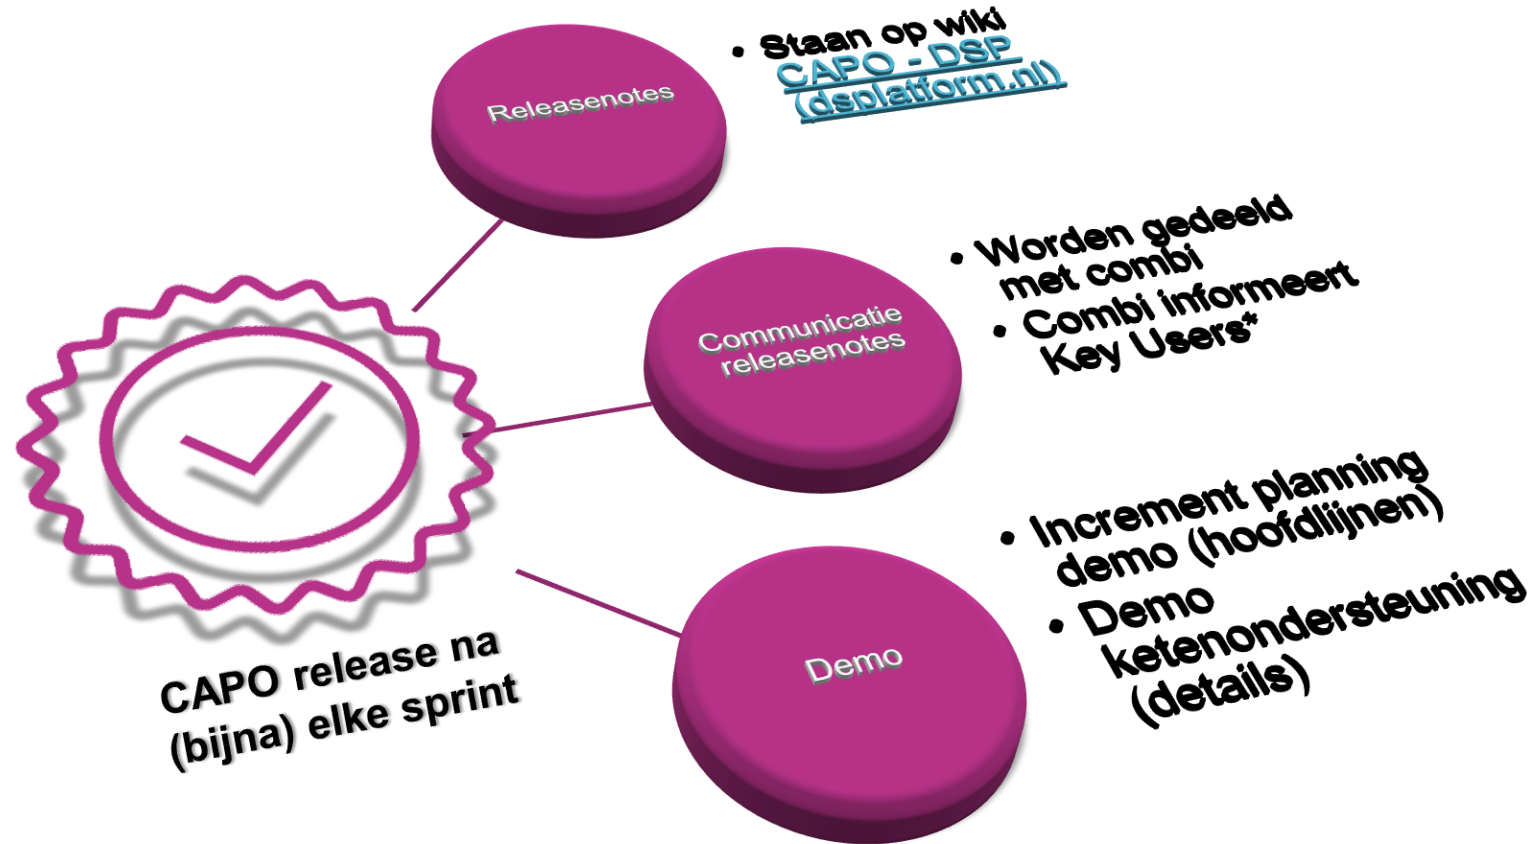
Releasenotes

• Staan op wiki CAPO - DSP (dsplatform.nl)

Communicatie releasenotes

• Worden gedeeld met combi
• Combi informeert Key Users*

Demo

• Increment planning demo (hoofdlijnen)
• Demo ketenondersteuning (details)

CAPO release na (bijna) elke sprint